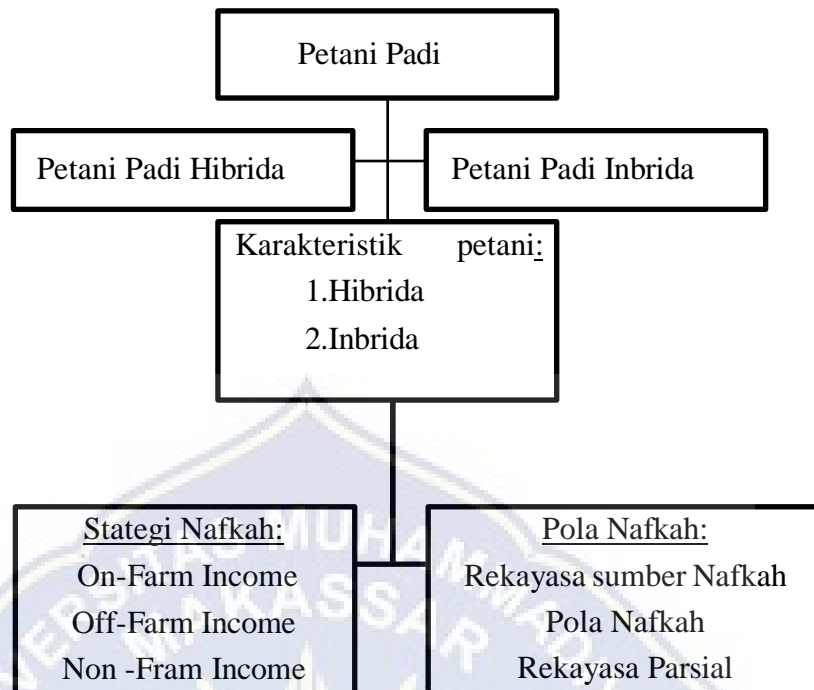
Petani Padi

Petani Padi Hibrida

Petani Padi Inbrida

Karakteristik petani:
1.Hibrida
2.Inbrida

Stategi Nafkah:
On-Farm Income
Off-Farm Income
Non -Fram Income

Pola Nafkah:
Rekayasa sumber Nafkah
Pola Nafkah
Rekayasa Parsial